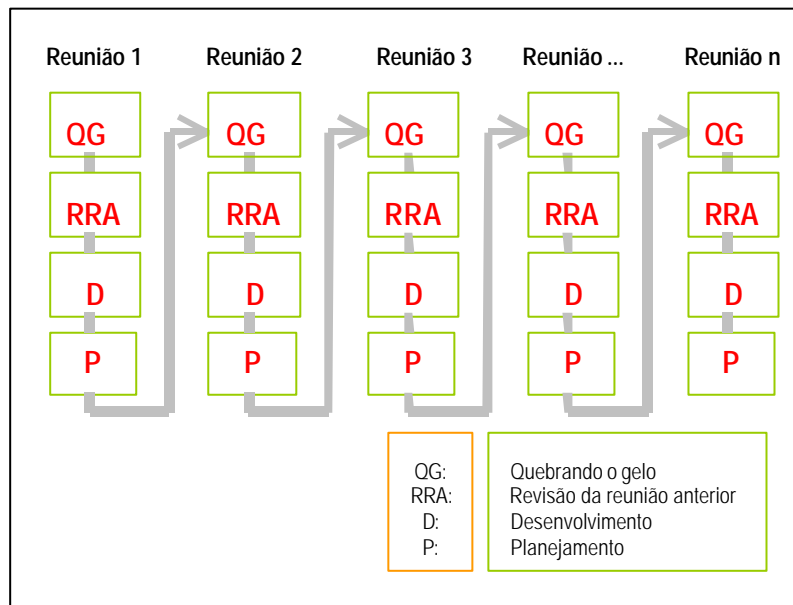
Reunião 1

QG

RRA

D

P

Reunião 2

QG

RRA

D

P

Reunião 3

QG

RRA

D

P

Reunião ...

QG

RRA

D

P

Reunião n

QG

RRA

D

P

QG: Quebrando o gelo
RRA: Revisão da reunião anterior
D: Desenvolvimento
P: Planejamento